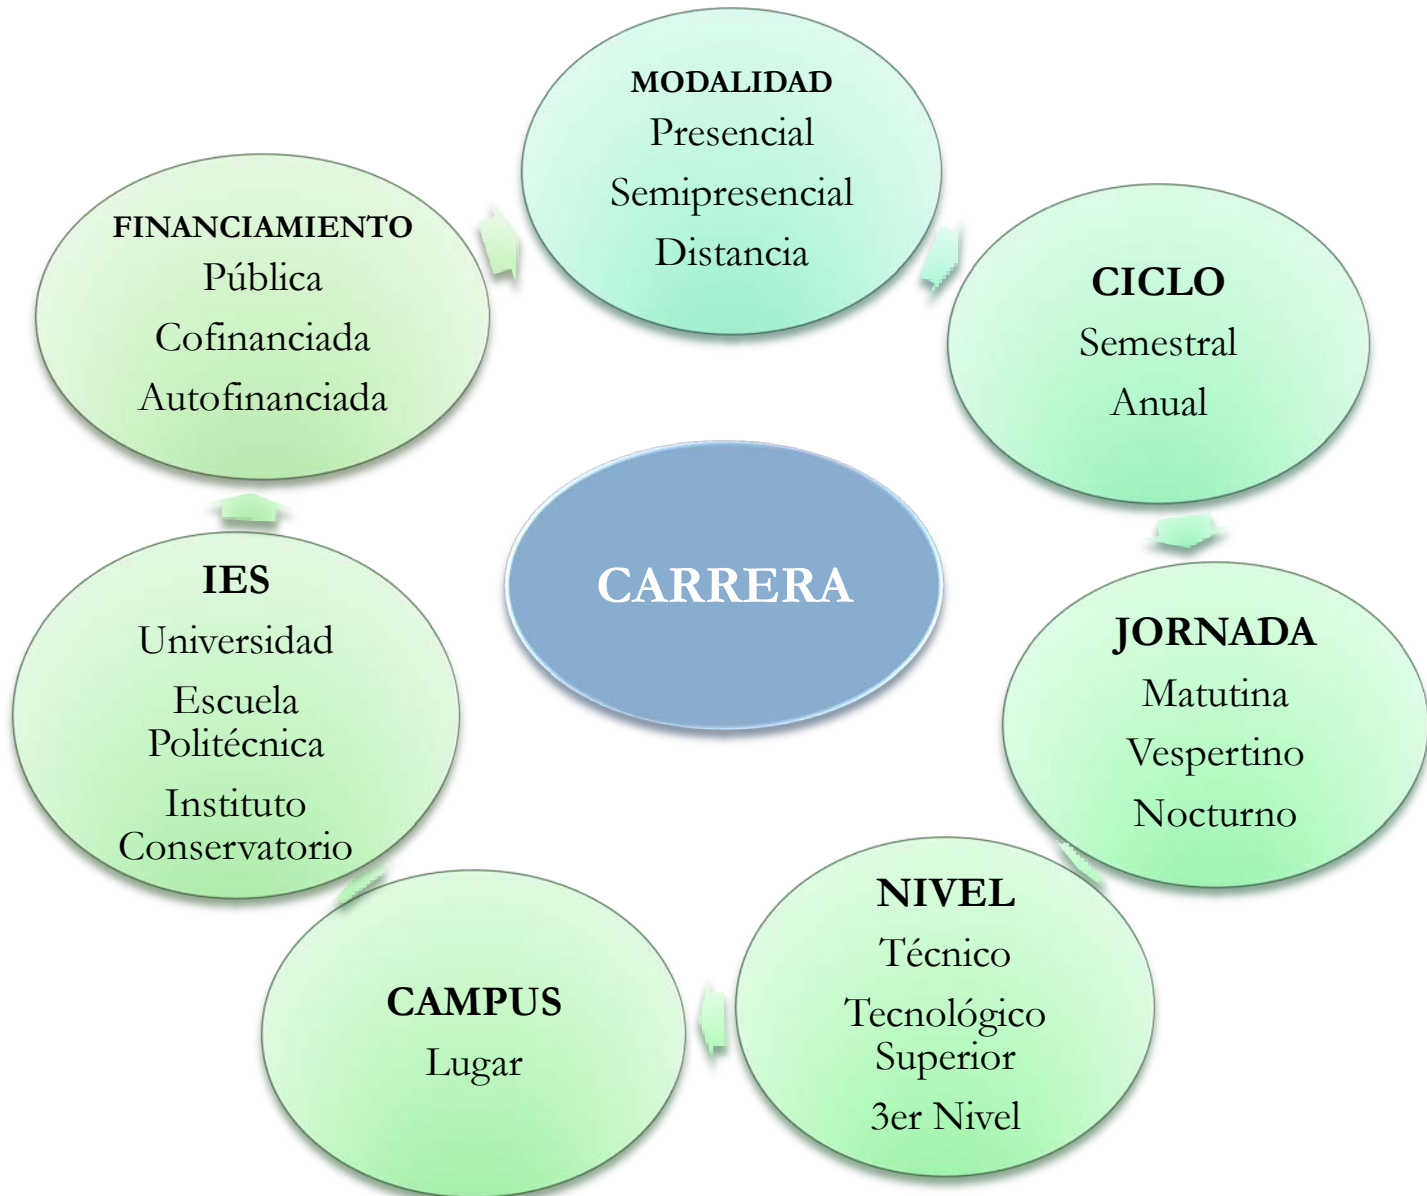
MODALIDAD
Presencial
Semipresencial
Distancia

CICLO
Semestral
Anual

JORNADA
Matutina
Vespertino
Nocturno

NIVEL
Técnico
Tecnológico Superior
3er Nivel

CAMPUS
Lugar

IES
Universidad
Escuela Politécnica
Instituto Conservatorio

FINANCIAMIENTO
Pública
Cofinanciada
Autofinanciada

CARRERA